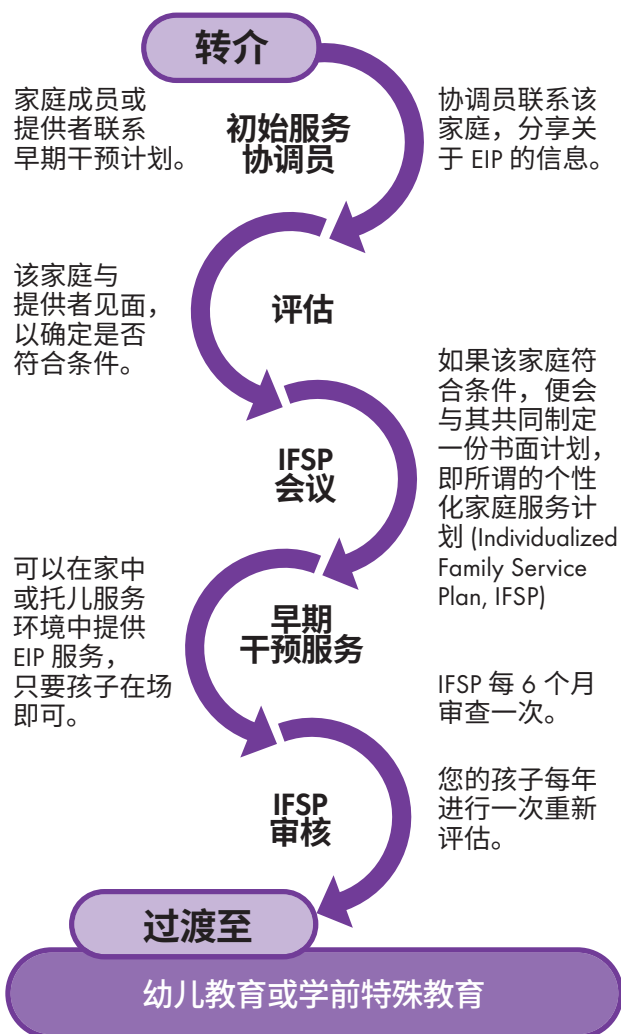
转介

家庭成员或提供者联系早期干预计划。

初始服务协调员

协调员联系该家庭，分享关于 EIP 的信息。

该家庭与提供者见面，以确定是否符合条件。

评估

如果该家庭符合条件，便会与其共同制定一份书面计划，即所谓的个性化家庭服务计划 (Individualized Family Service Plan, IFSP)

IFSP 会议

可以在家中或托儿服务环境中提供 EIP 服务，只要孩子在场即可。

早期干预服务

IFSP 每 6 个月审查一次。

IFSP 审核

您的孩子每年进行一次重新评估。

过渡至

幼儿教育或学前特殊教育